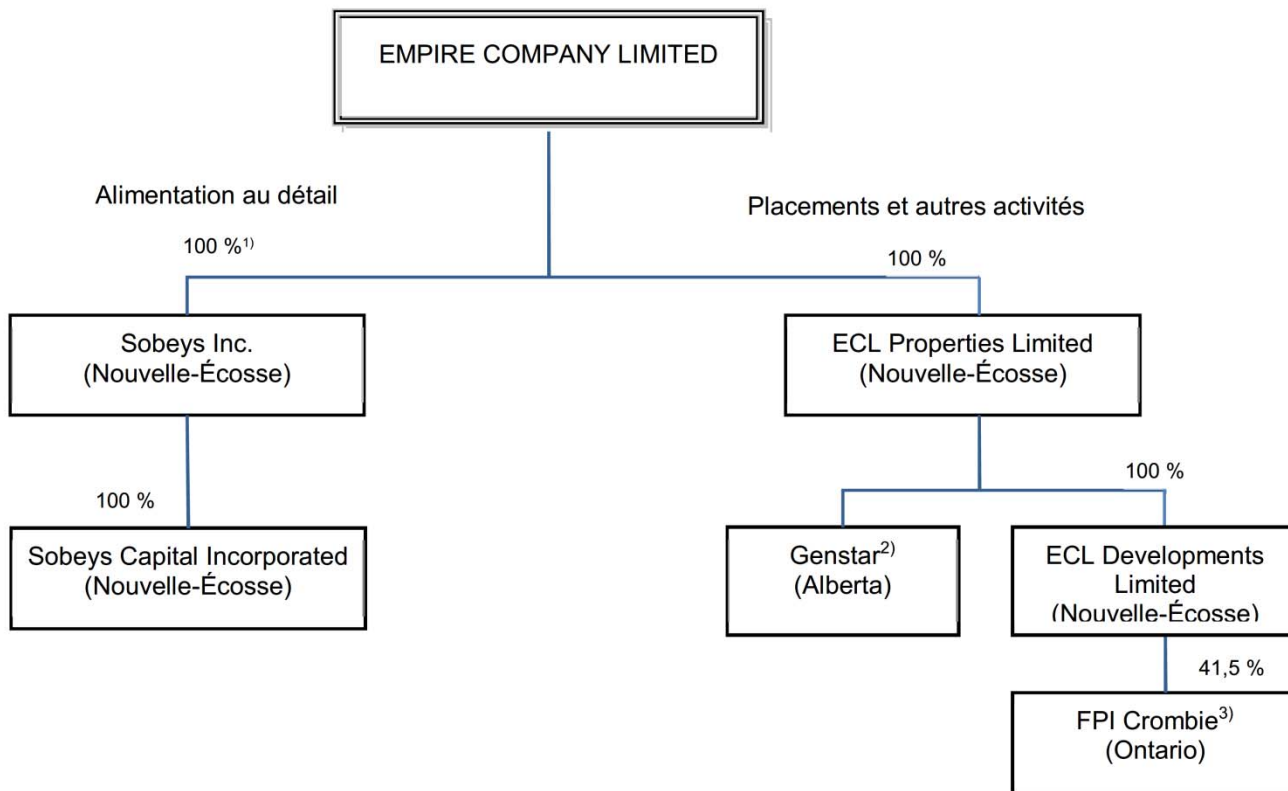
EMPIRE COMPANY LIMITED

Alimentation au détail

Placements et autres activités

100 %$^{1)}$

100 %

Sobeys Inc.
(Nouvelle-Écosse)

ECL Properties Limited
(Nouvelle-Écosse)

100 %

100 %

Sobeys Capital Incorporated
(Nouvelle-Écosse)

Genstar$^{2)}$
(Alberta)

ECL Developments Limited
(Nouvelle-Écosse)

41,5 %

FPI Crombie$^{3)}$
(Ontario)